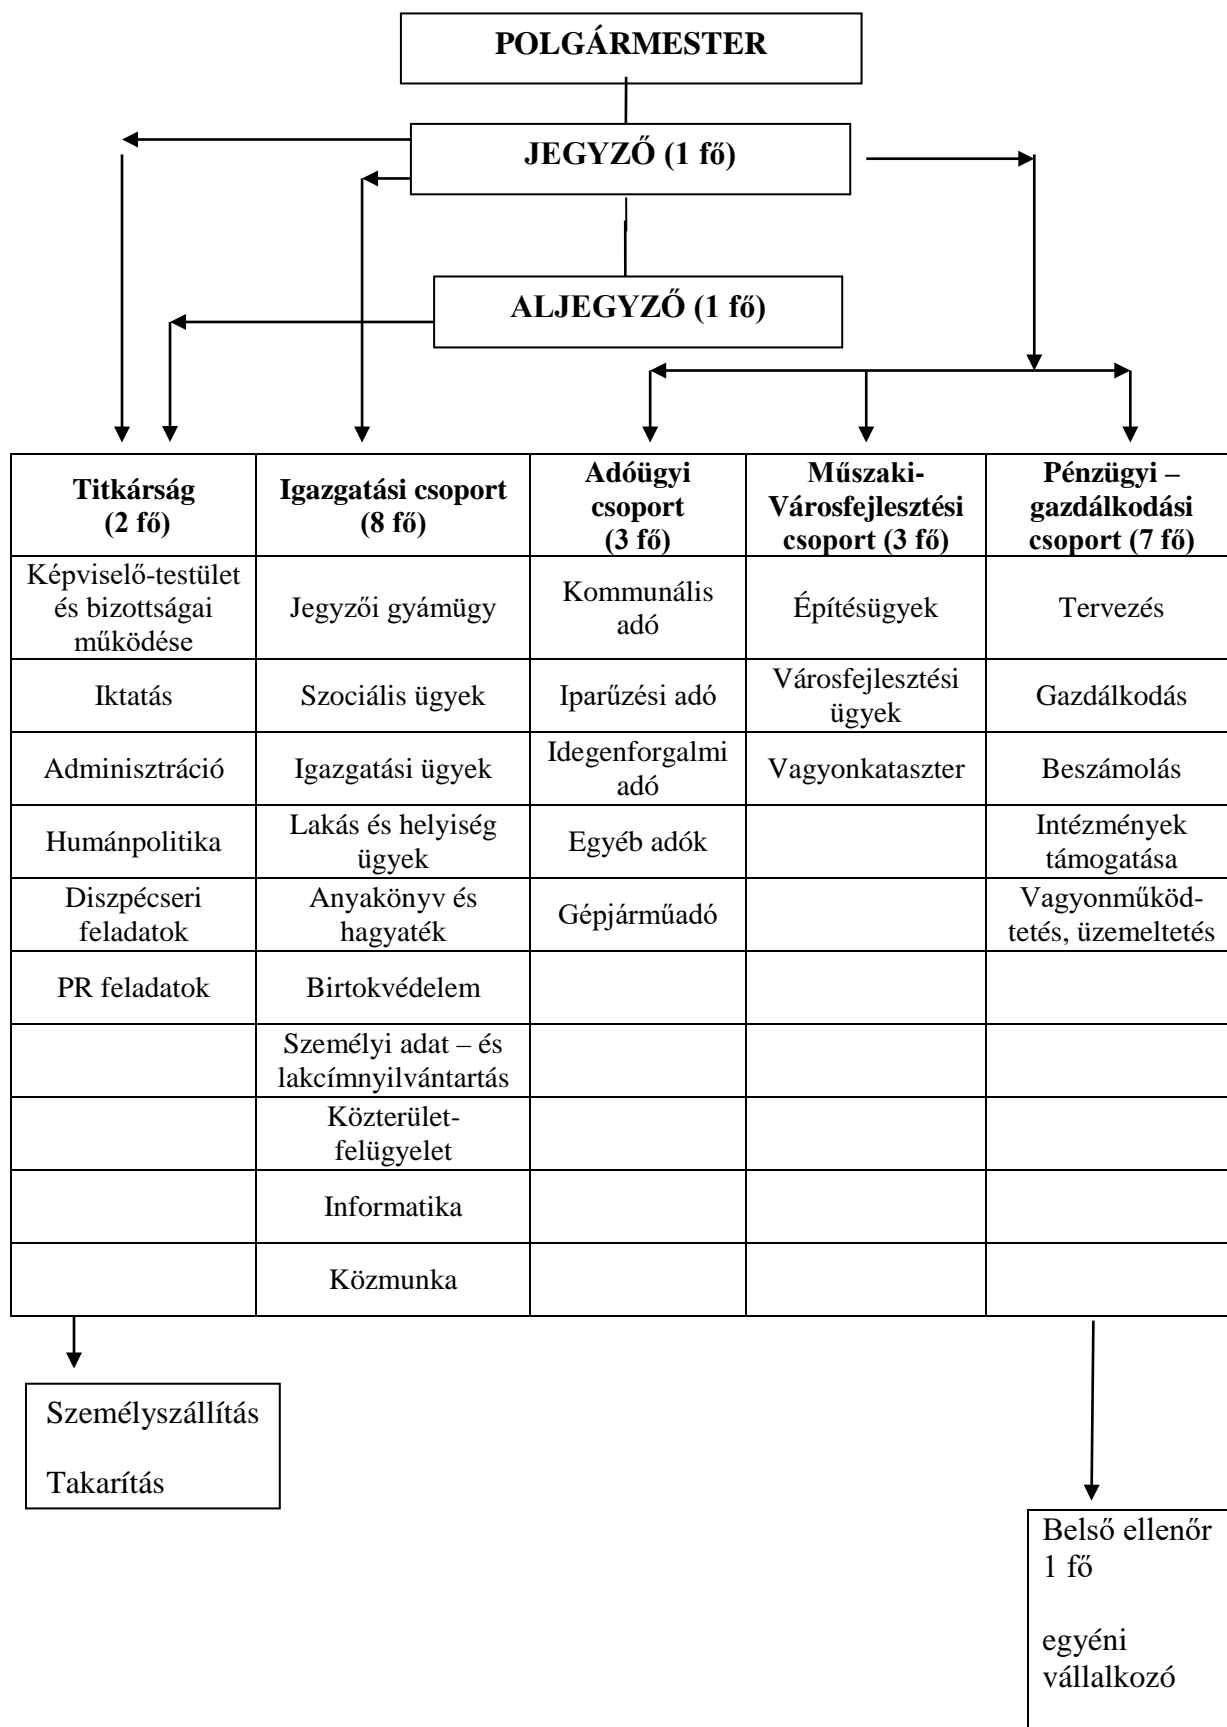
POLGÁRMESTER

JEGYZŐ (1 fő)

ALJEGYZŐ (1 fő)

| Titkárság (2 fő) | Igazgatási csoport (8 fő) | Adóügyi csoport (3 fő) | Műszaki-Városfejlesztési csoport (3 fő) | Pénzügyi – gazdálkodási csoport (7 fő) |
|---|---|---|---|---|
| Képviselő-testület és bizottságai működése | Jegyzői gyámügy | Kommunális adó | Építésügyek | Tervezés |
| Iktatás | Szociális ügyek | Iparűzési adó | Városfejlesztési ügyek | Gazdálkodás |
| Adminisztráció | Igazgatási ügyek | Idegenforgalmi adó | Vagyonkataszter | Beszámolás |
| Humánpolitika | Lakás és helyiség ügyek | Egyéb adók | | Intézmények támogatása |
| Diszpécseri feladatok | Anyakönyv és hagyaték | Gépjárműadó | | Vagyonműködtetés, üzemeltetés |
| PR feladatok | Birtokvédelem | | | |
| | Személyi adat – és lakcímnyilvántartás | | | |
| | Közterület-felügyelet | | | |
| | Informatika | | | |
| | Közmunka | | | |

Személyszállítás

Takarítás

Belső ellenőr 1 fő

egyéni vállalkozó